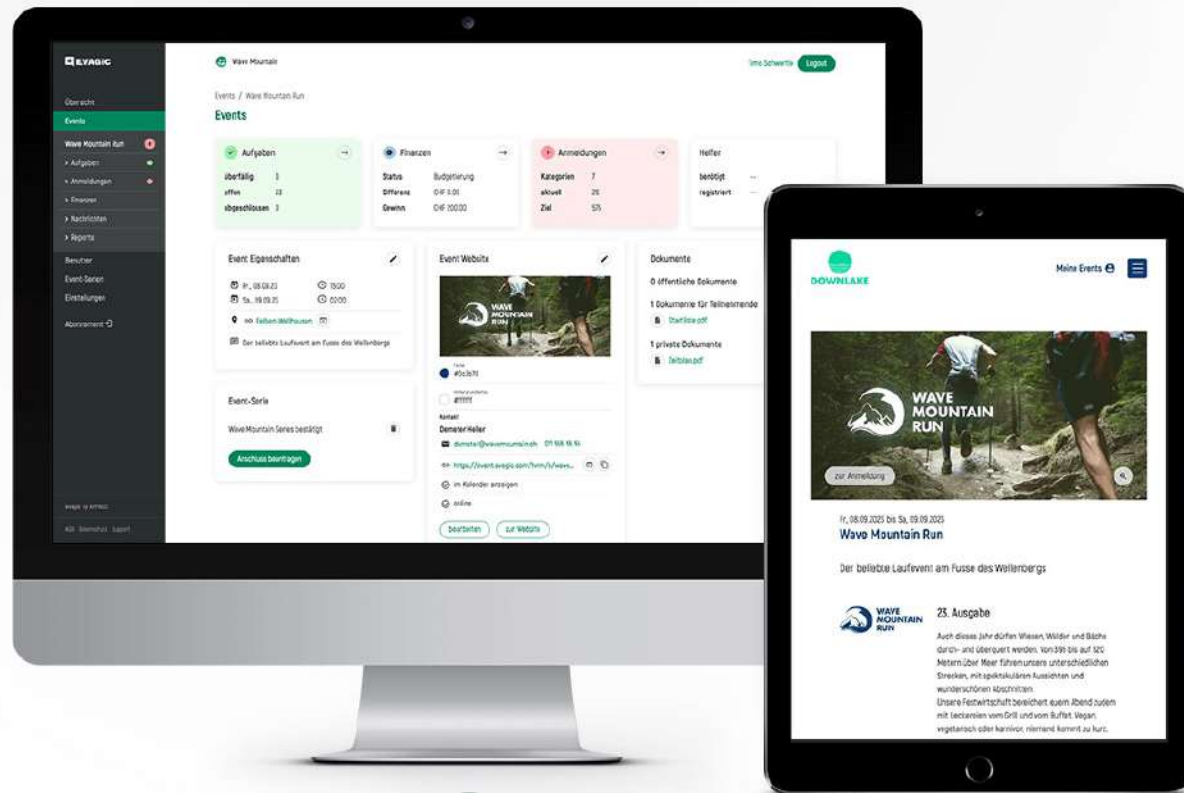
EVAGIC

Übersicht
Events
Wave Mountain Run
> Aufgaben
> Anmeldungen
> Finanzen
> Nachrichten
> Reports
Benutzer
Event-Serien
Einstellungen
Abonnement

Wave Mountain

Timo Schwertz Logout

Events / Wave Mountain Run
Events

Aufgaben
überfällig 3
offen 23
abgeschlossen 3

Finanzen
Status Budgetierung
Differenz CHF 0.00
Gewinn CHF 200.00

Anmeldungen
Kategorien 7
aktuell 25
Ziel 575

Helfer
benötigt
registriert

Event Eigenschaften
Fr., 08.09.23 15:00
Sa., 09.09.23 02:00
Feldbach Wellhausen
Der beliebte Laufevent am Fusse des Wellenbergs

Event-Serie
Wave Mountain Series bestätigt
Anschluss beantragen

Event Website
WAVE MOUNTAIN RUN
#5c3b7f
#ffffff
Kontakt
Demeter Heller
dmeter@wavemountain.ch 071 555 15 15
https://event.evagic.com/hmn/s/wave...
im Kalender anzeigen
online
bearbeiten zur Website

Dokumente
0 öffentliche Dokumente
1 Dokumente für Teilnehmende
Startliste.pdf
1 private Dokumente
Zeitplan.pdf

DOWNLAKE
Meine Events

WAVE MOUNTAIN RUN
zur Anmeldung

Fr., 08.09.2023 bis Sa., 09.09.2023
Wave Mountain Run

Der beliebte Laufevent am Fusse des Wellenbergs

WAVE MOUNTAIN RUN
23. Ausgabe
Auch dieses Jahr dürfen Wiesen, Wälder und Bäche durch- und überquert werden. Von 391 bis auf 520 Metern über Meer führen unsere unterschiedlichen Strecken, mit spektakulären Aussichten und wunderschönen Abschnitten.
Unsere Festwirtschaft bereichert euren Abend zudem mit Leckereien vom Grill und vom Buffet. Vegan, vegetarisch oder karnivor, niemand kommt zu kurz.